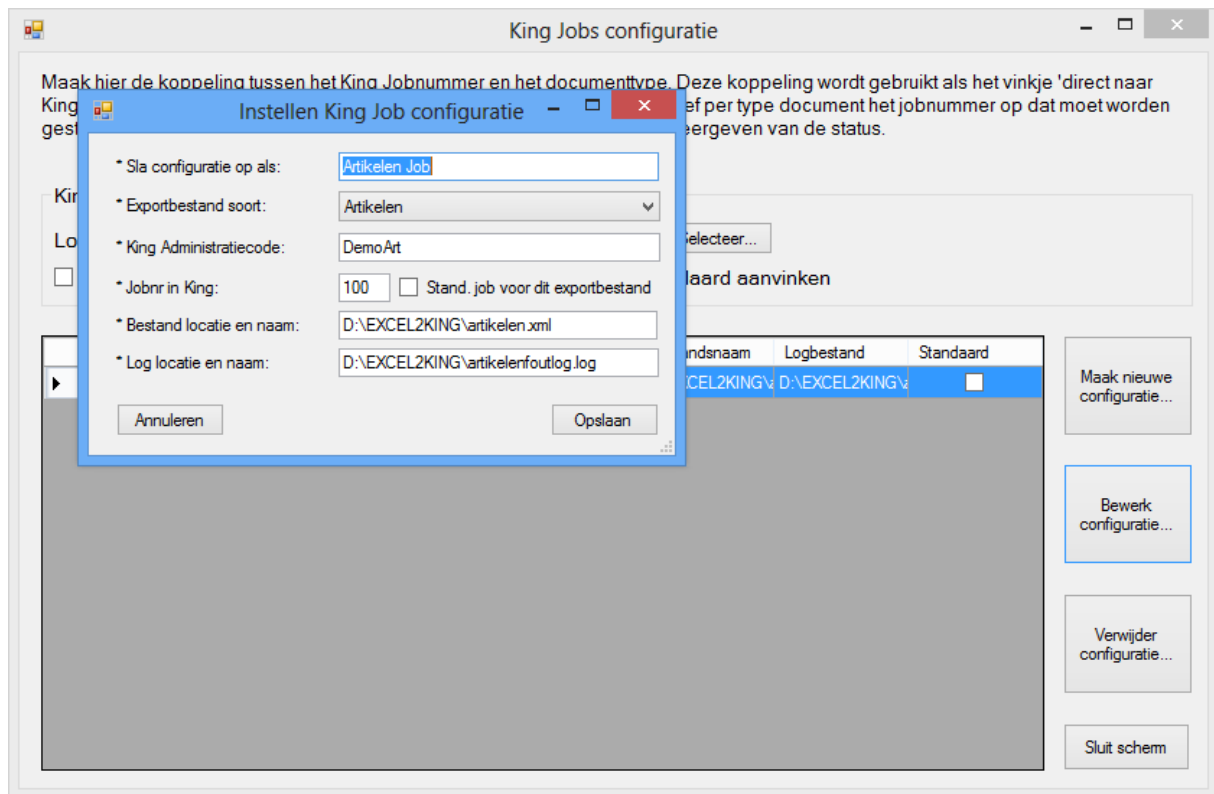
King Jobs configuratie

Maak hier de koppeling tussen het King Jobnummer en het documenttype. Deze koppeling wordt gebruikt als het vinkje 'direct naar King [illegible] ef per type document het jobnummer op dat moet worden gest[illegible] eergeven van de status.

Instellen King Job configuratie

* Sla configuratie op als: Artikelen Job

* Exportbestand soort: Artikelen

* King Administratiecode: DemoArt

* Jobnr in King: 100 Stand. job voor dit exportbestand

* Bestand locatie en naam: D:\EXCEL2KING\artikelen.xml

* Log locatie en naam: D:\EXCEL2KING\artikelenfoutlog.log

Annuleren

Opslaan

Ki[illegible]

Lo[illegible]

electeer...

laard aanvinken

| ndsnaam | Logbestand | Standaard |
|---|---|---|
| CEL2KING\a | D:\EXCEL2KING\a | |

Maak nieuwe configuratie...

Bewerk configuratie...

Verwijder configuratie...

Sluit scherm